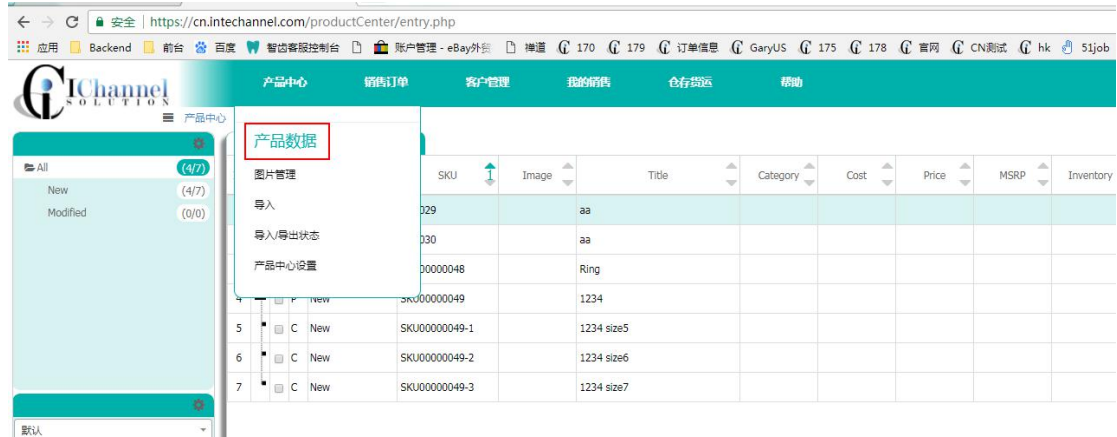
← → C 🔒 安全 | https://cn.intechannel.com/productCenter/entry.php

应用 Backend 前台 百度 智齿客服控制台 账户管理 - eBay外... 禅道 170 179 订单信息 GaryUS 175 178 官网 CN测试 hk 51job

IChannel SOLUTION

产品中心 销售订单 客户管理 我的销售 仓存货运 帮助

产品中心

All (4/7)
New (4/7)
Modified (0/0)

默认

产品数据
图片管理
导入
导入/导出状态
产品中心设置

| | | | | SKU | Image | Title | Category | Cost | Price | MSRP | Inventory |
|---|---|---|---|---|---|---|---|---|---|---|---|
| | | | | 029 | | aa | | | | | |
| | | | | 030 | | aa | | | | | |
| | | | | 00000048 | | Ring | | | | | |
| 4 | | P | New | SKU00000049 | | 1234 | | | | | |
| 5 | | C | New | SKU00000049-1 | | 1234 size5 | | | | | |
| 6 | | C | New | SKU00000049-2 | | 1234 size6 | | | | | |
| 7 | | C | New | SKU00000049-3 | | 1234 size7 | | | | | |